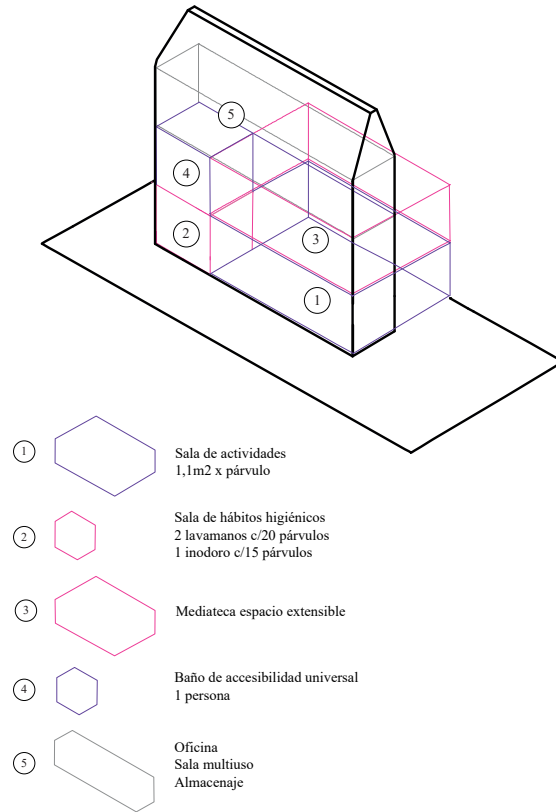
5

4

3

2

1

1 Sala de actividades
1,1m2 x párvulo

2 Sala de hábitos higiénicos
2 lavamanos c/20 párvulos
1 inodoro c/15 párvulos

3 Mediateca espacio extensible

4 Baño de accesibilidad universal
1 persona

5 Oficina
Sala multiuso
Almacenaje